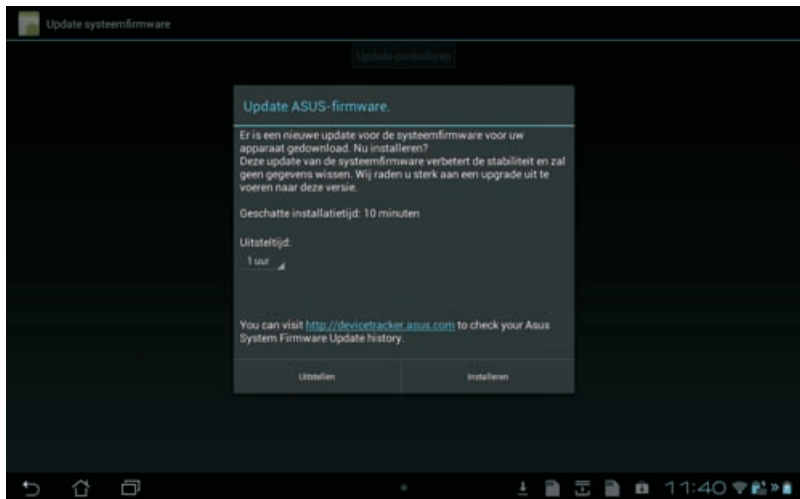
Update systeemfirmware

Update controleren

Update ASUS-firmware.

Er is een nieuwe update voor de systeemfirmware voor uw apparaat gedownload. Nu installeren?
Deze update van de systeemfirmware verbetert de stabiliteit en zal geen gegevens wissen. Wij raden u sterk aan een upgrade uit te voeren naar deze versie.

Geschatte installatietijd: 10 minuten

Uitsteltijd:

1 uur

You can visit http://devicetracker.asus.com to check your Asus System Firmware Update history.

Uitstellen

Installeren

11:40